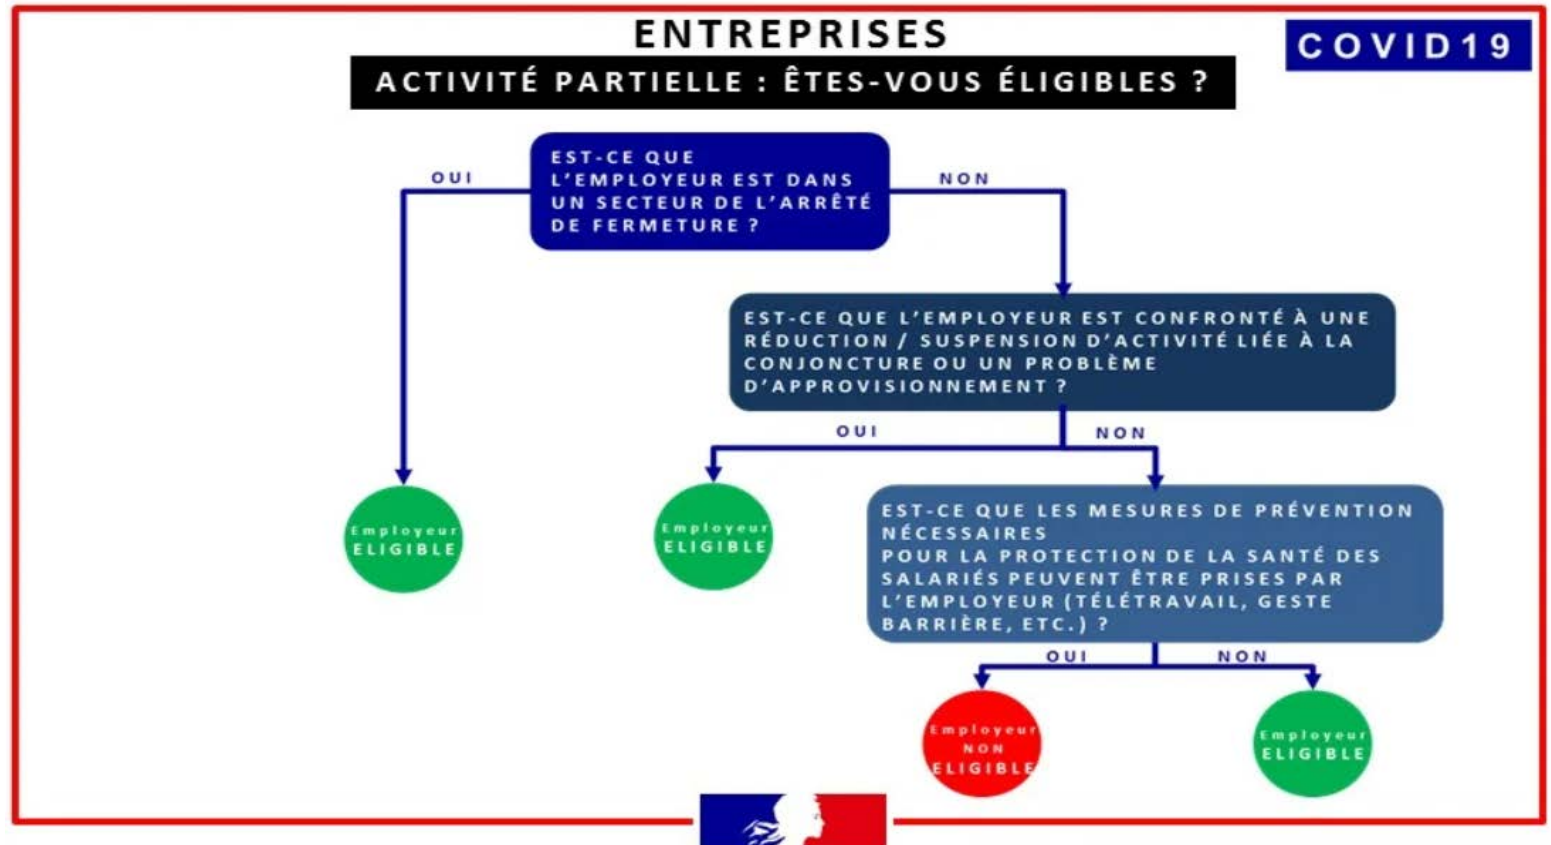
ENTREPRISES

ACTIVITÉ PARTIELLE : ÊTES-VOUS ÉLIGIBLES ?

COVID19

EST-CE QUE L'EMPLOYEUR EST DANS UN SECTEUR DE L'ARRÊTÉ DE FERMETURE ?

OUI

NON

EST-CE QUE L'EMPLOYEUR EST CONFRONTÉ À UNE RÉDUCTION / SUSPENSION D'ACTIVITÉ LIÉE À LA CONJONCTURE OU UN PROBLÈME D'APPROVISIONNEMENT ?

OUI

NON

Employeur ELIGIBLE

Employeur ELIGIBLE

EST-CE QUE LES MESURES DE PRÉVENTION NÉCESSAIRES POUR LA PROTECTION DE LA SANTÉ DES SALARIÉS PEUVENT ÊTRE PRISES PAR L'EMPLOYEUR (TÉLÉTRAVAIL, GESTE BARRIÈRE, ETC.) ?

OUI

NON

Employeur NON ELIGIBLE

Employeur ELIGIBLE